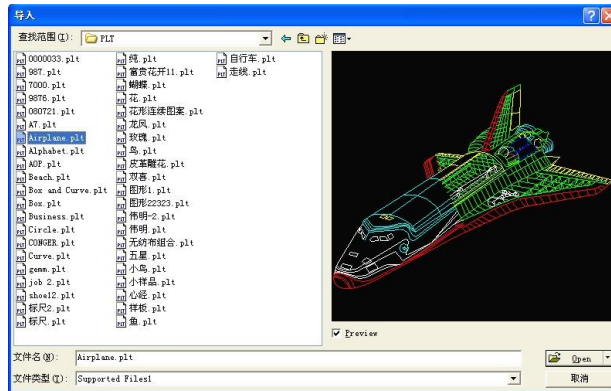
导入

查找范围(I): PLT

0000033.plt
987.plt
7000.plt
9876.plt
080721.plt
A7.plt
Airplane.plt
Alphabet.plt
AOP.plt
Beach.plt
Box and Curve.plt
Box.plt
Business.plt
Circle.plt
CONGER.plt
Curve.plt
gemm.plt
job 2.plt
shoe12.plt
标尺2.plt
标尺.plt

纯.plt
富贵花开11.plt
蝴蝶.plt
花.plt
花形连续图案.plt
龙凤.plt
玫瑰.plt
鸟.plt
皮革雕花.plt
双喜.plt
图形1.plt
图形22323.plt
伟明-2.plt
伟明.plt
无纺布组合.plt
五星.plt
小鸟.plt
小样品.plt
心经.plt
样板.plt
鱼.plt

自行车.plt
走线.plt

Preview

文件名(N): Airplane.plt
文件类型(T): Supported Files1

Open
取消